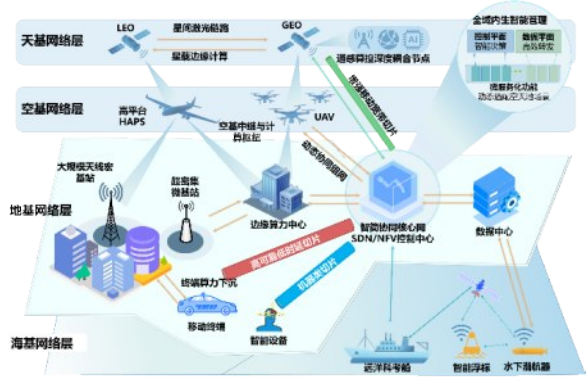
天基网络层

LEO

星间激光链路

星载边缘计算

GEO

通感算控深度耦合节点

全域内生智能管理

控制平面

智能决策

数据平面

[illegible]

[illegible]

空基网络层

高平台 HAPS

空基中继与计算节点

UAV

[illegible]

动态协同组网

地基网络层

大规模天线宏基站

超密集微基站

边缘算力中心

智简协同核心网 SDN/NFV控制中心

数据中心

高可靠低时延切片

机器类切片

终端算力下沉

移动终端

智能设备

海基网络层

远洋科考船

智能浮标

水下潜航器